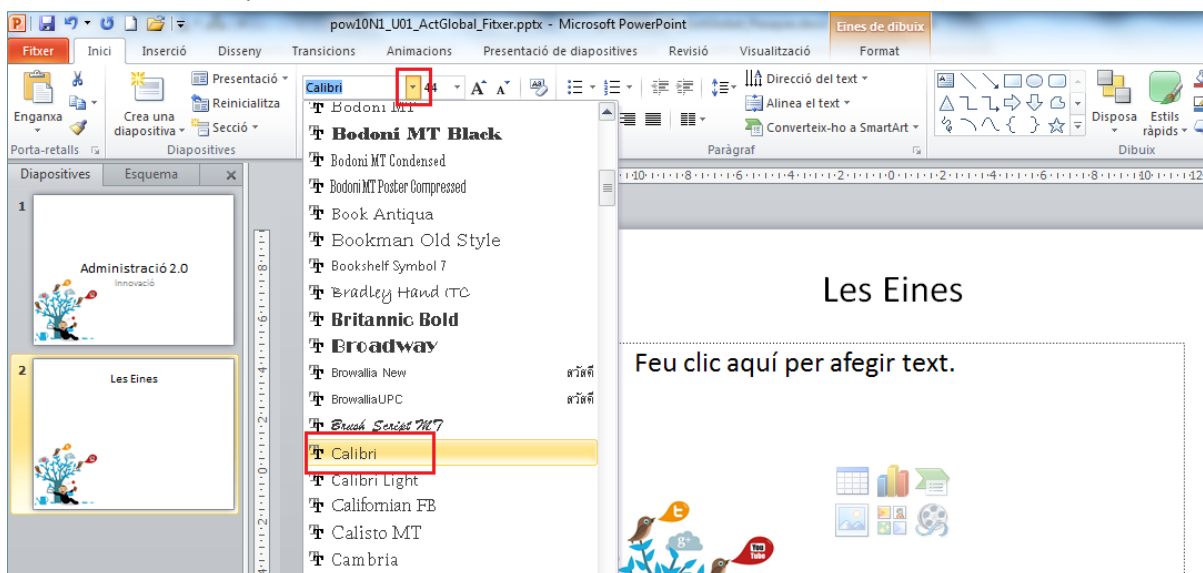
pow10N1_U01_ActGlobal_Fitxer.pptx - Microsoft PowerPoint
Eines de dibuix
Fitxer Inici Inserció Disseny Transicions Animacions Presentació de diapositives Revisió Visualització Format

Enganxa
Crea una diapositiva
Presentació
Reinicialitza
Secció
Calibri
44
Direcció del text
Alinea el text
Converteix-ho a SmartArt
Disposa
Estils ràpids
Porta-retalls
Diapositives
Paràgraf
Dibuix

Diapositives Esquema

1
Administració 2.0
Innovació

2
Les Eines

Bodoni MT
Bodoni MT Black
Bodoni MT Condensed
Bodoni MT Poster Compressed
Book Antiqua
Bookman Old Style
Bookshelf Symbol 7
Bradley Hand ITC
Britannic Bold
Broadway
Browallia New สวัสดี
BrowalliaUPC สวัสดี
Brush Script MT
Calibri
Calibri Light
Californian FB
Calisto MT
Cambria

Les Eines
Feu clic aquí per afegir text.